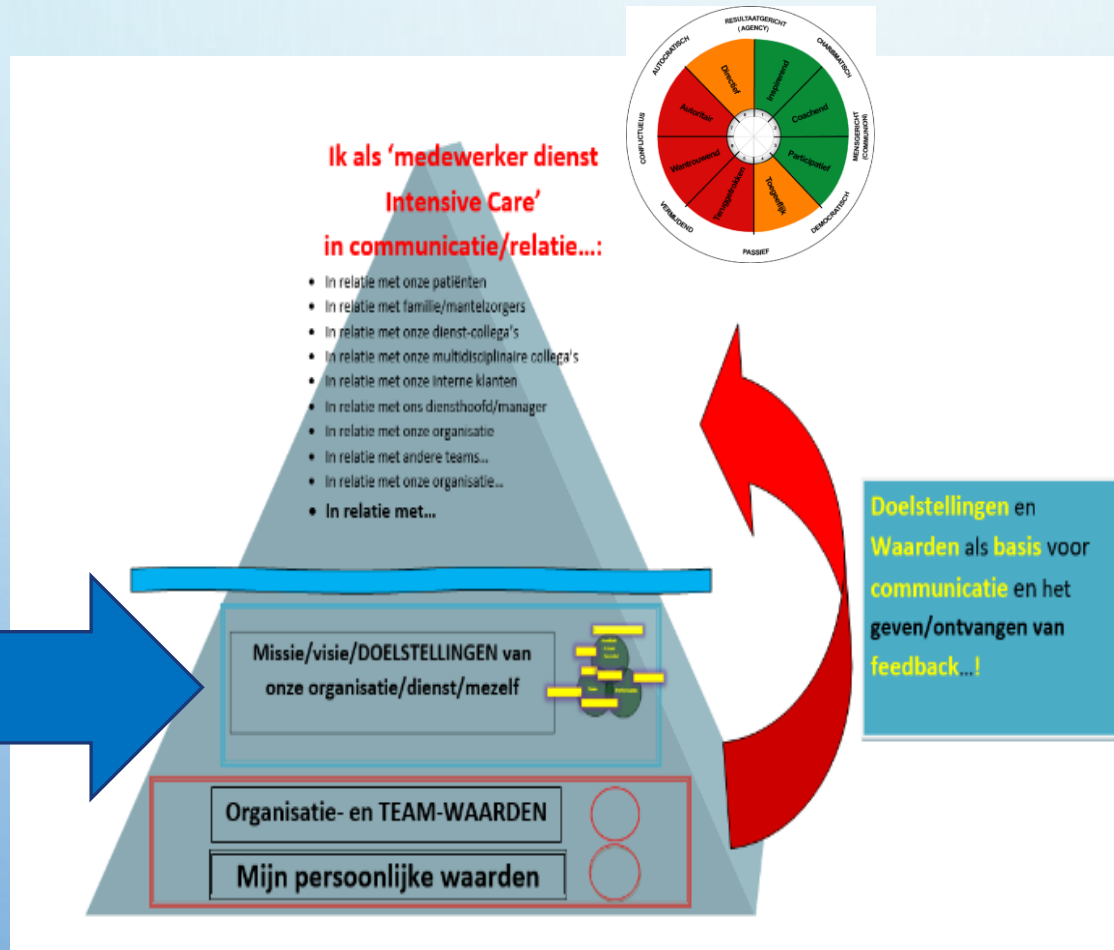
RESULTAATGERICHT
( AGENCY)

CHARISMATISCH

MENSGERICHT
(COMMUNION)

DEMOCRATISCH

PASSIEF

VERMIJDEND

CONFLICTUEUS

AUTOCRATISCH

Inspirerend

Coachend

Participatief

Toegeeflijk

Terugtrekken

Wantrouwend

Autoritair

Directief

Ik als 'medewerker dienst Intensive Care' in communicatie/relatie...:

• In relatie met onze patiënten
• In relatie met familie/mantelzorgers
• In relatie met onze dienst-collega's
• In relatie met onze multidisciplinaire collega's
• In relatie met onze interne klanten
• In relatie met ons diensthoofd/manager
• In relatie met onze organisatie
• In relatie met andere teams...
• In relatie met onze organisatie...
• In relatie met...

Missie/visie/DOELSTELLINGEN van onze organisatie/dienst/mezelf

Organisatie- en TEAM-WAARDEN

Mijn persoonlijke waarden

Doelstellingen en Waarden als basis voor communicatie en het geven/ontvangen van feedback...!